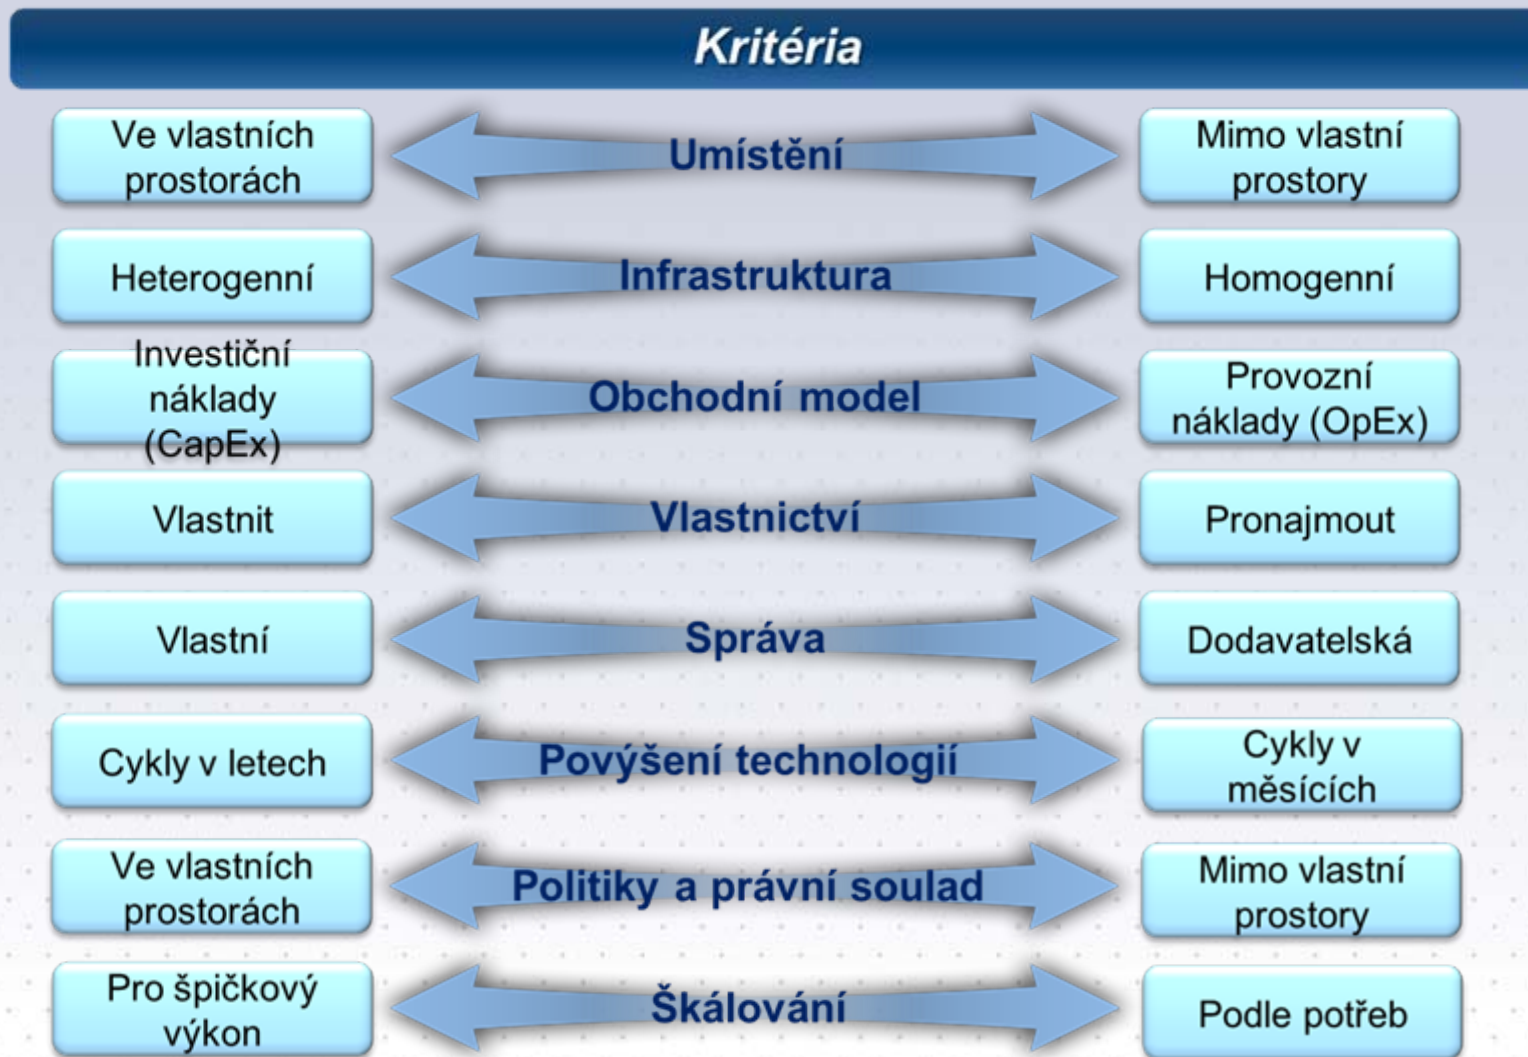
Kritéria

Ve vlastních prostorách
Umístění
Mimo vlastní prostory

Heterogenní
Infrastruktura
Homogenní

Investiční náklady (CapEx)
Obchodní model
Provozní náklady (OpEx)

Vlastnit
Vlastnictví
Pronajmout

Vlastní
Správa
Dodavatelská

Cykly v letech
Povýšení technologií
Cykly v měsících

Ve vlastních prostorách
Politiky a právní soulad
Mimo vlastní prostory

Pro špičkový výkon
Škálování
Podle potřeb